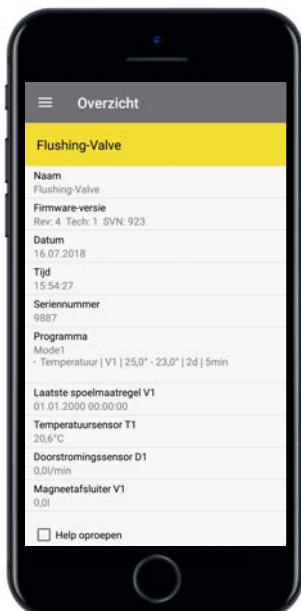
Overzicht

Flushing-Valve

Naam
Flushing-Valve

Firmware-versie
Rev: 4 Tech: 1 SVN: 923

Datum
16.07.2018

Tijd
15:54:27

Seriennummer
9887

Programma
Mode1
- Temperatuur | V1 | 25,0° - 23,0° | 2d | 5min

Laatste spoelmaatregel V1
01.01.2000 00:00:00

Temperatuursensor T1
20,6°C

Doorstromingssensor D1
0,0l/min

Magneetafsluiter V1
0,0l

Help oproepen